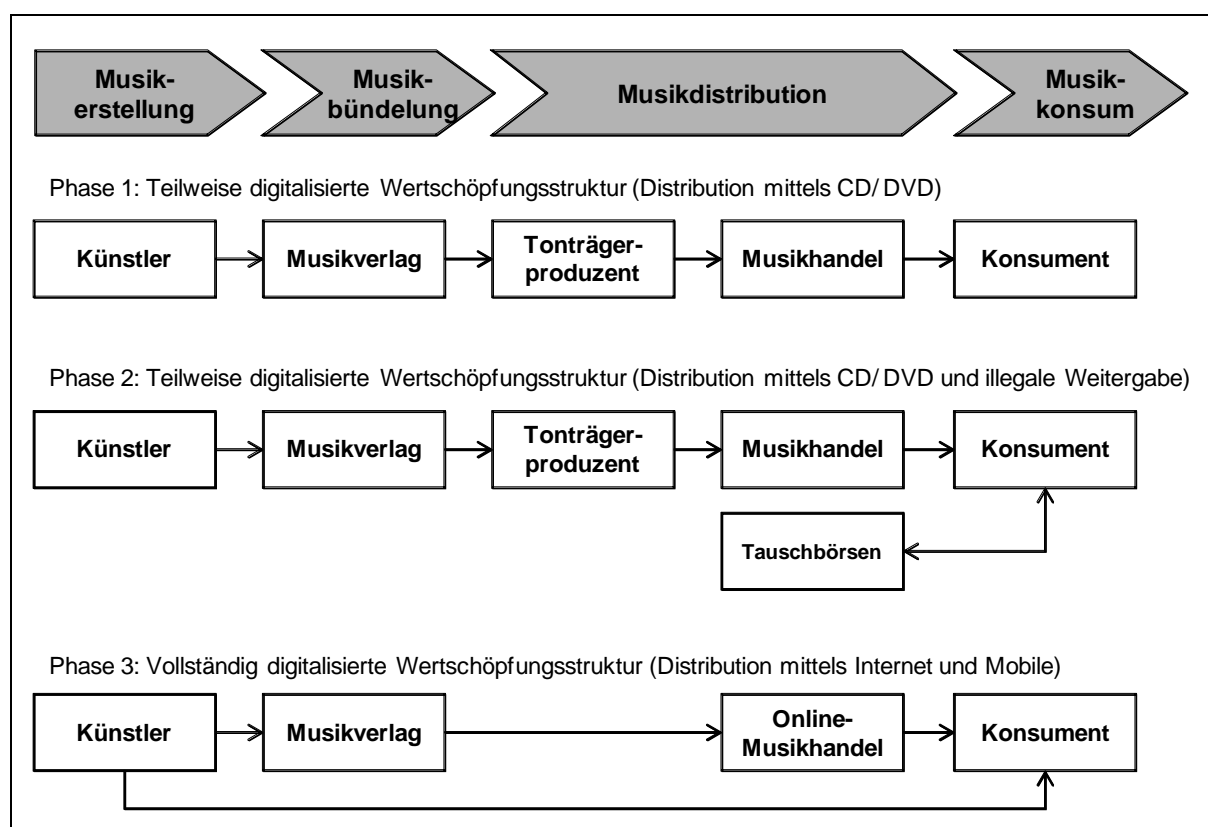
Musikerstellung

Musikbündelung

Musikdistribution

Musikkonsum

Phase 1: Teilweise digitalisierte Wertschöpfungsstruktur (Distribution mittels CD/ DVD)

Künstler

Musikverlag

Tonträgerproduzent

Musikhandel

Konsument

Phase 2: Teilweise digitalisierte Wertschöpfungsstruktur (Distribution mittels CD/ DVD und illegale Weitergabe)

Künstler

Musikverlag

Tonträgerproduzent

Musikhandel

Konsument

Tauschbörsen

Phase 3: Vollständig digitalisierte Wertschöpfungsstruktur (Distribution mittels Internet und Mobile)

Künstler

Musikverlag

Online-Musikhandel

Konsument